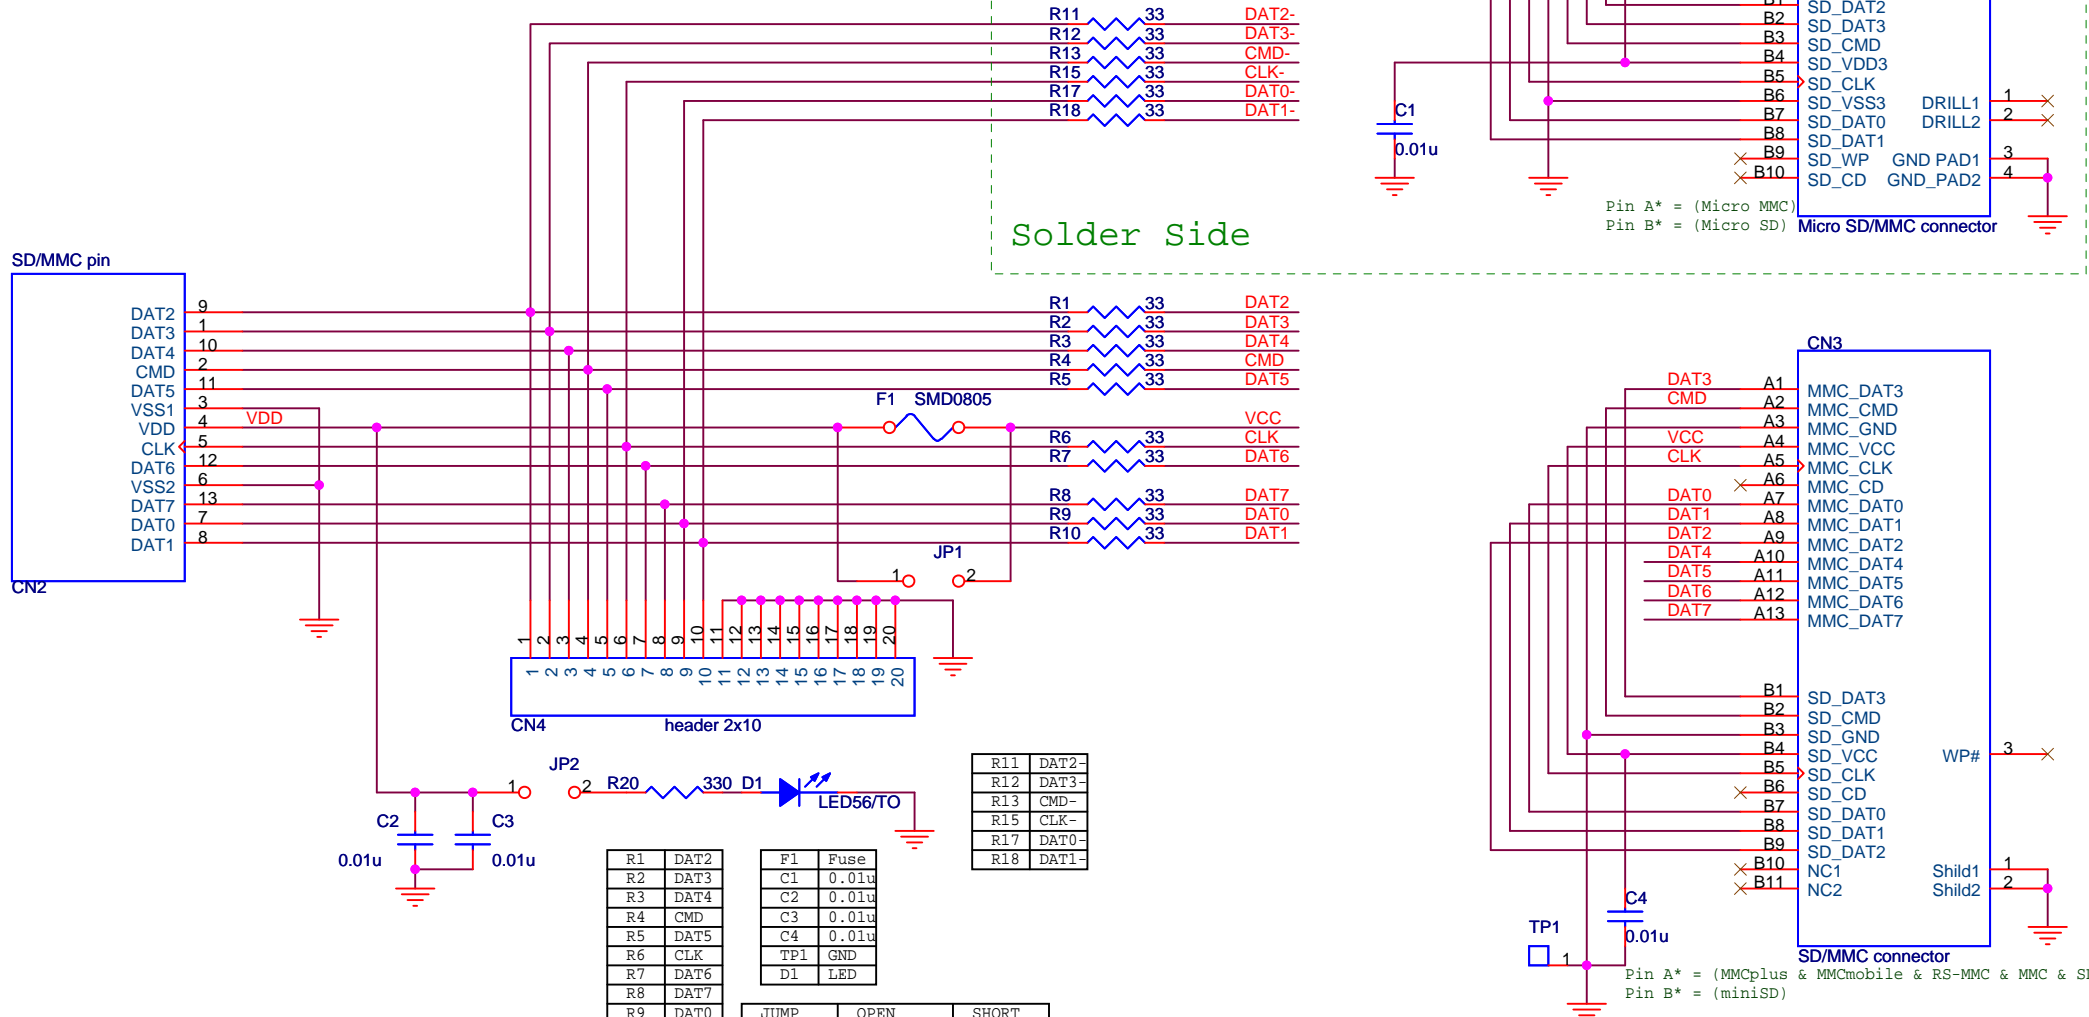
R11 33 DAT2-
R12 33 DAT3-
R13 33 CMD-
R15 33 CLK-
R17 33 DAT0-
R18 33 DAT1-

B2 SD_DAT2
B3 SD_DAT3
B4 SD_CMD
B5 SD_VDD3
B6 SD_CLK
B7 SD_VSS3
B8 SD_DAT0
B9 SD_DAT1
B10 SD_WP
SD_CD
DRILL1 1
DRILL2 2
GND_PAD1 3
GND_PAD2 4

C1
0.01u

Solder Side

Pin A* = (Micro MMC)
Pin B* = (Micro SD)
Micro SD/MMC connector

SD/MMC pin
DAT2 9
DAT3 1
DAT4 10
CMD 2
DAT5 11
VSS1 3
VDD 4
CLK 5
DAT6 12
VSS2 6
DAT7 13
DAT0 7
DAT1 8
CN2
VDD

R1 33 DAT2
R2 33 DAT3
R3 33 DAT4
R4 33 CMD
R5 33 DAT5
F1 SMD0805
VCC
R6 33 CLK
R7 33 DAT6
R8 33 DAT7
R9 33 DAT0
R10 33 DAT1
JP1
1 2

1 2 3 4 5 6 7 8 9 10 11 12 13 14 15 16 17 18 19 20
1 2 3 4 5 6 7 8 9 10 11 12 13 14 15 16 17 18 19 20
CN4 header 2x10

CN3
DAT3 A1 MMC_DAT3
CMD A2 MMC_CMD
A3 MMC_GND
VCC A4 MMC_VCC
CLK A5 MMC_CLK
A6 MMC_CD
DAT0 A7 MMC_DAT0
DAT1 A8 MMC_DAT1
DAT2 A9 MMC_DAT2
DAT4 A10 MMC_DAT4
DAT5 A11 MMC_DAT5
DAT6 A12 MMC_DAT6
DAT7 A13 MMC_DAT7
B1 SD_DAT3
B2 SD_CMD
B3 SD_GND
B4 SD_VCC
B5 SD_CLK
B6 SD_CD
B7 SD_DAT0
B8 SD_DAT1
B9 SD_DAT2
B10 NC1
B11 NC2
WP# 3
Shild1 1
Shild2 2
SD/MMC connector

JP2
1 2 R20 330 D1
LED56/TO
C2 C3
0.01u 0.01u

| R11 | DAT2- |
|---|---|
| R12 | DAT3- |
| R13 | CMD- |
| R15 | CLK- |
| R17 | DAT0- |
| R18 | DAT1- |

| R1 | DAT2 |
|---|---|
| R2 | DAT3 |
| R3 | DAT4 |
| R4 | CMD |
| R5 | DAT5 |
| R6 | CLK |
| R7 | DAT6 |
| R8 | DAT7 |
| R9 | DAT0 |

| F1 | Fuse |
|---|---|
| C1 | 0.01u |
| C2 | 0.01u |
| C3 | 0.01u |
| C4 | 0.01u |
| TP1 | GND |
| D1 | LED |

| JUMP | OPEN | SHORT |
|---|---|---|

C4
0.01u
TP1
1
Pin A* = (MMCplus & MMCmobile & RS-MMC & MMC & SD
Pin B* = (miniSD)